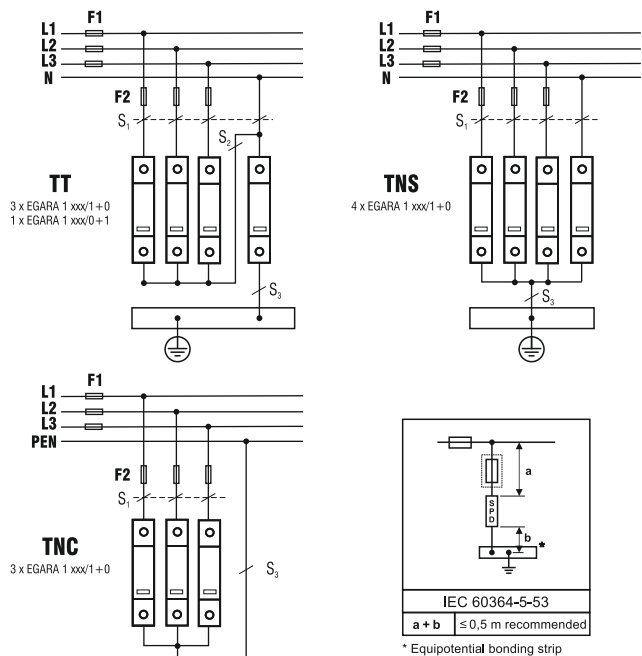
L1
L2
L3
N
F1
F2
$S_1$
$S_2$
$S_3$
TT
3 x EGARA 1 xxx/1+0
1 x EGARA 1 xxx/0+1

L1
L2
L3
N
F1
F2
$S_1$
$S_3$
TNS
4 x EGARA 1 xxx/1+0

L1
L2
L3
PEN
F1
F2
$S_1$
$S_3$
TNC
3 x EGARA 1 xxx/1+0

a
S
P
D
b
*

IEC 60364-5-53

| a + b | ≤ 0,5 m recommended |
|---|---|

* Equipotential bonding strip